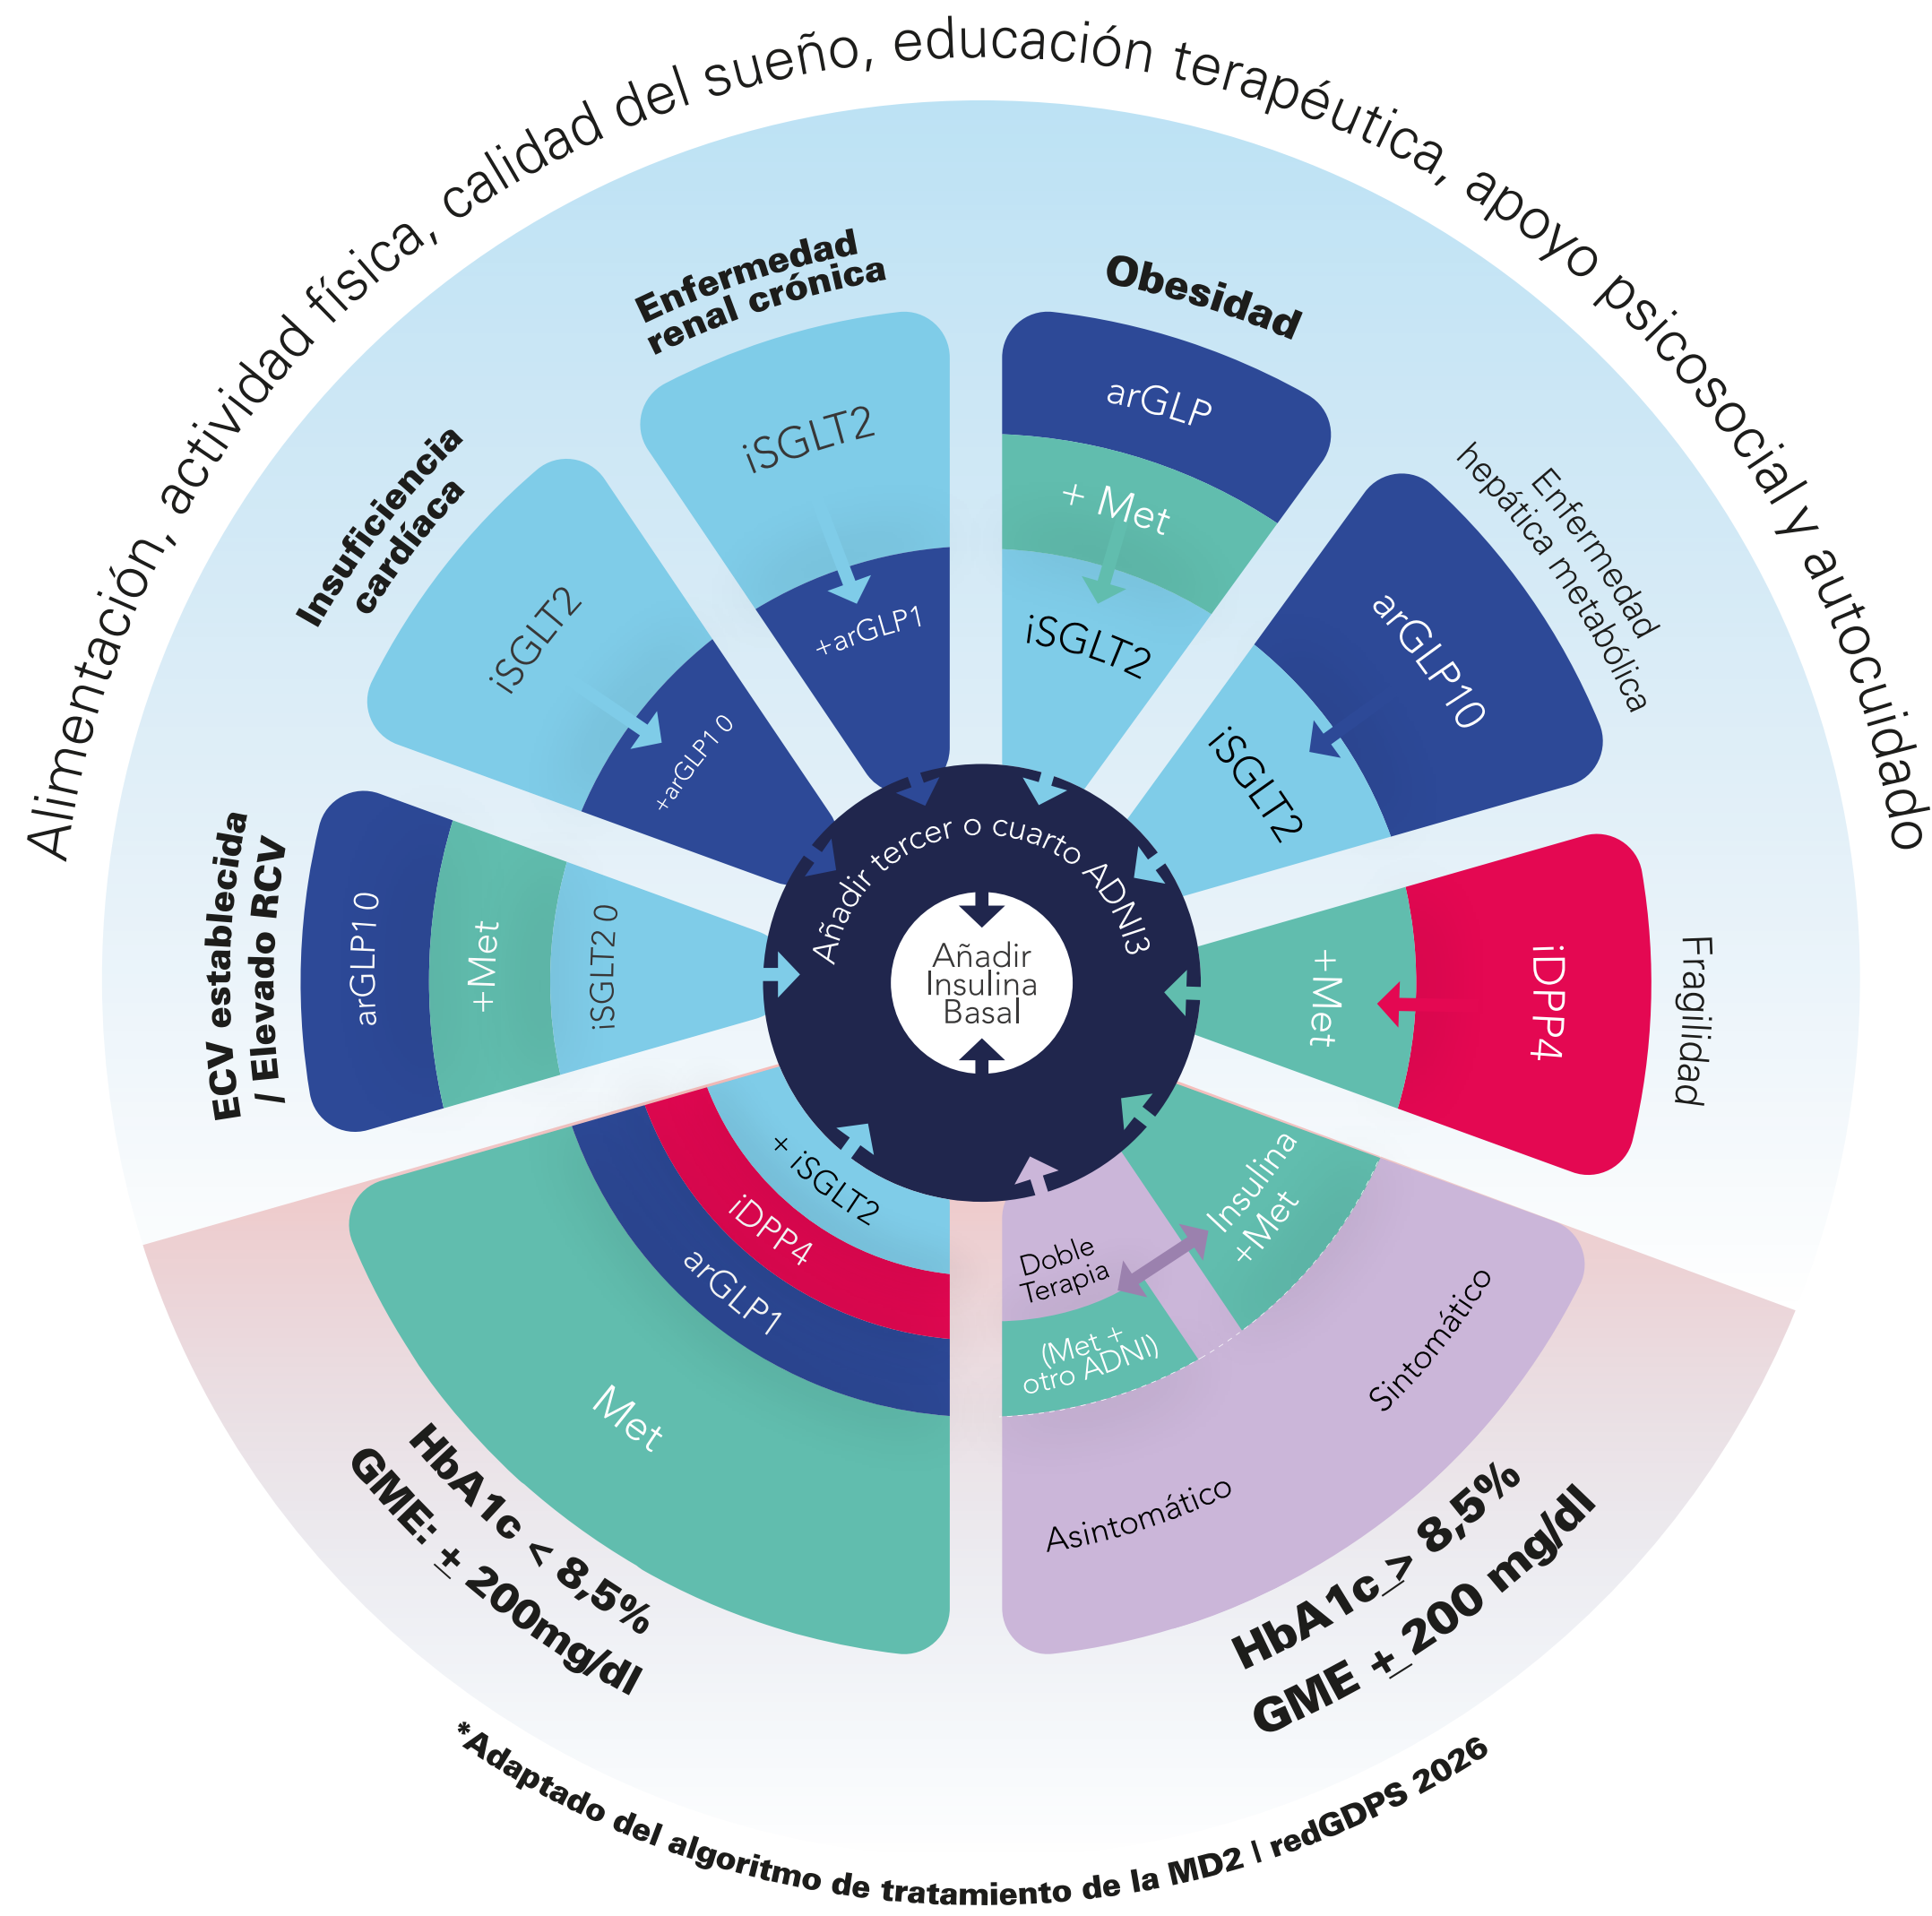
Alimentación, actividad física, calidad del sueño, educación terapéutica, apoyo psicosocial y autocuidado

Enfermedad renal crónica

iSGLT2

+arGLP1

Obesidad

arGLP

+ Met

iSGLT2

Enfermedad hepática metabólica

arGLP1 0

iSGLT2

Insuficiencia cardíaca

iSGLT2

+arGLP1 0

ECV establecida / Elevado RCV

arGLP1 0

+Met

iSGLT2 0

Añadir tercer o cuarto ADNI3

Añadir Insulina Basal

+Met

iDPP4

Fragilidad

+ iSGLT2

iDPP4

arGLP1

Met

Doble Terapia

(Met + otro ADNI)

Insulina +Met

Sintomático

Asintomático

HbA1c < 8,5%
GME: + 200mg/dl

HbA1c > 8,5%
GME + 200 mg/dl

*Adaptado del algoritmo de tratamiento de la MD2 | redGDPS 2026